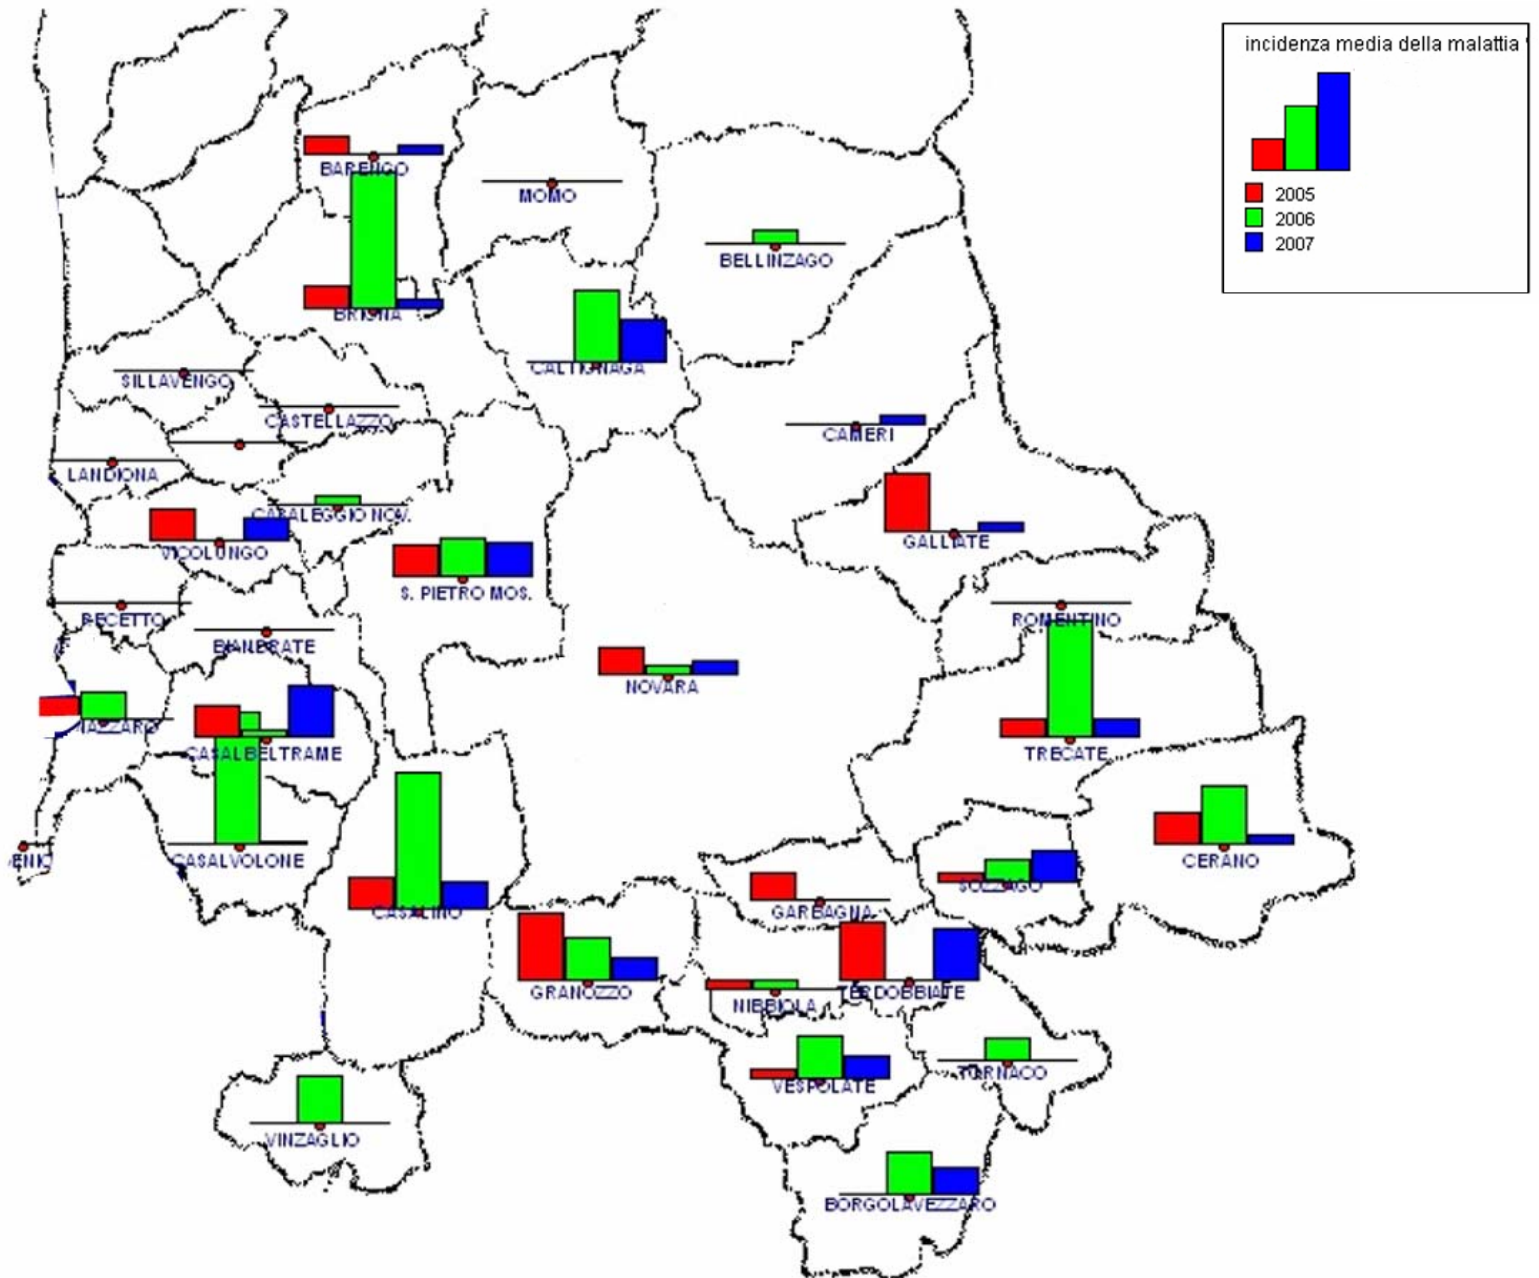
incidenza media della malattia

2005
2006
2007

BARENGO
MOMO
BELLINZAGO
BRIONA
CALTIGNAGA
SILLAVENGO
CASTELLAZZO
CAMERI
LANDIONA
CASALEGGIO NOV.
GALLIATE
VICOLUNGO
S. PIETRO MOS.
RECETTO
ROMENTINO
BIANDRATE
NOVARA
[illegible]AZZARO
CASALBELTRAME
TRECATE
CERANO
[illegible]ENIC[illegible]
CASALVOLONE
SOZZAGO
CASALINO
GARBAGNA
GRANOZZO
NIBBIOLA
TERDOBBIATE
VESPOLATE
TORNACO
VINZAGLIO
BORGOLAVEZZARO